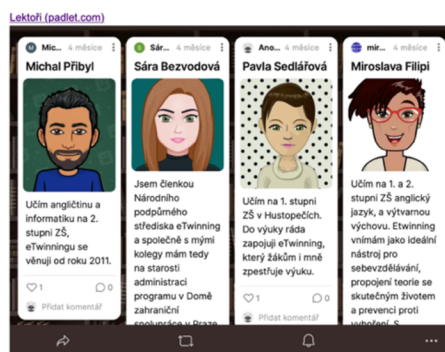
Lektoři (padlet.com)

Mic... 4 měsíce

Michal Přibyl

Učím angličtinu a informatiku na 2. stupni ZŠ, eTwinningu se věnuji od roku 2011.

1 0

Přidat komentář

Sár... 4 měsíce

Sára Bezvodová

Jsem členkou Národního podpůrného střediska eTwinning a společně s mými kolegy mám tedy na starosti administraci programu v Domě zahraniční spolupráce v Praze

Ano... 4 měsíce

Pavla Sedlářová

Učím na 1. stupni ZŠ v Hustopečích. Do výuky ráda zapojuji eTwinning, který žákům i mně zpestřuje výuku.

1 0

Přidat komentář

mir... 4 měsíce

Miroslava Filipi

Učím na 1. a 2. stupni ZŠ anglický jazyk, a výtvarnou výchovu. Etwinning vnímám jako ideální nástroj pro sebevzdělávání, propojení teorie se skutečným životem a prevenci proti vyhoření. S

...